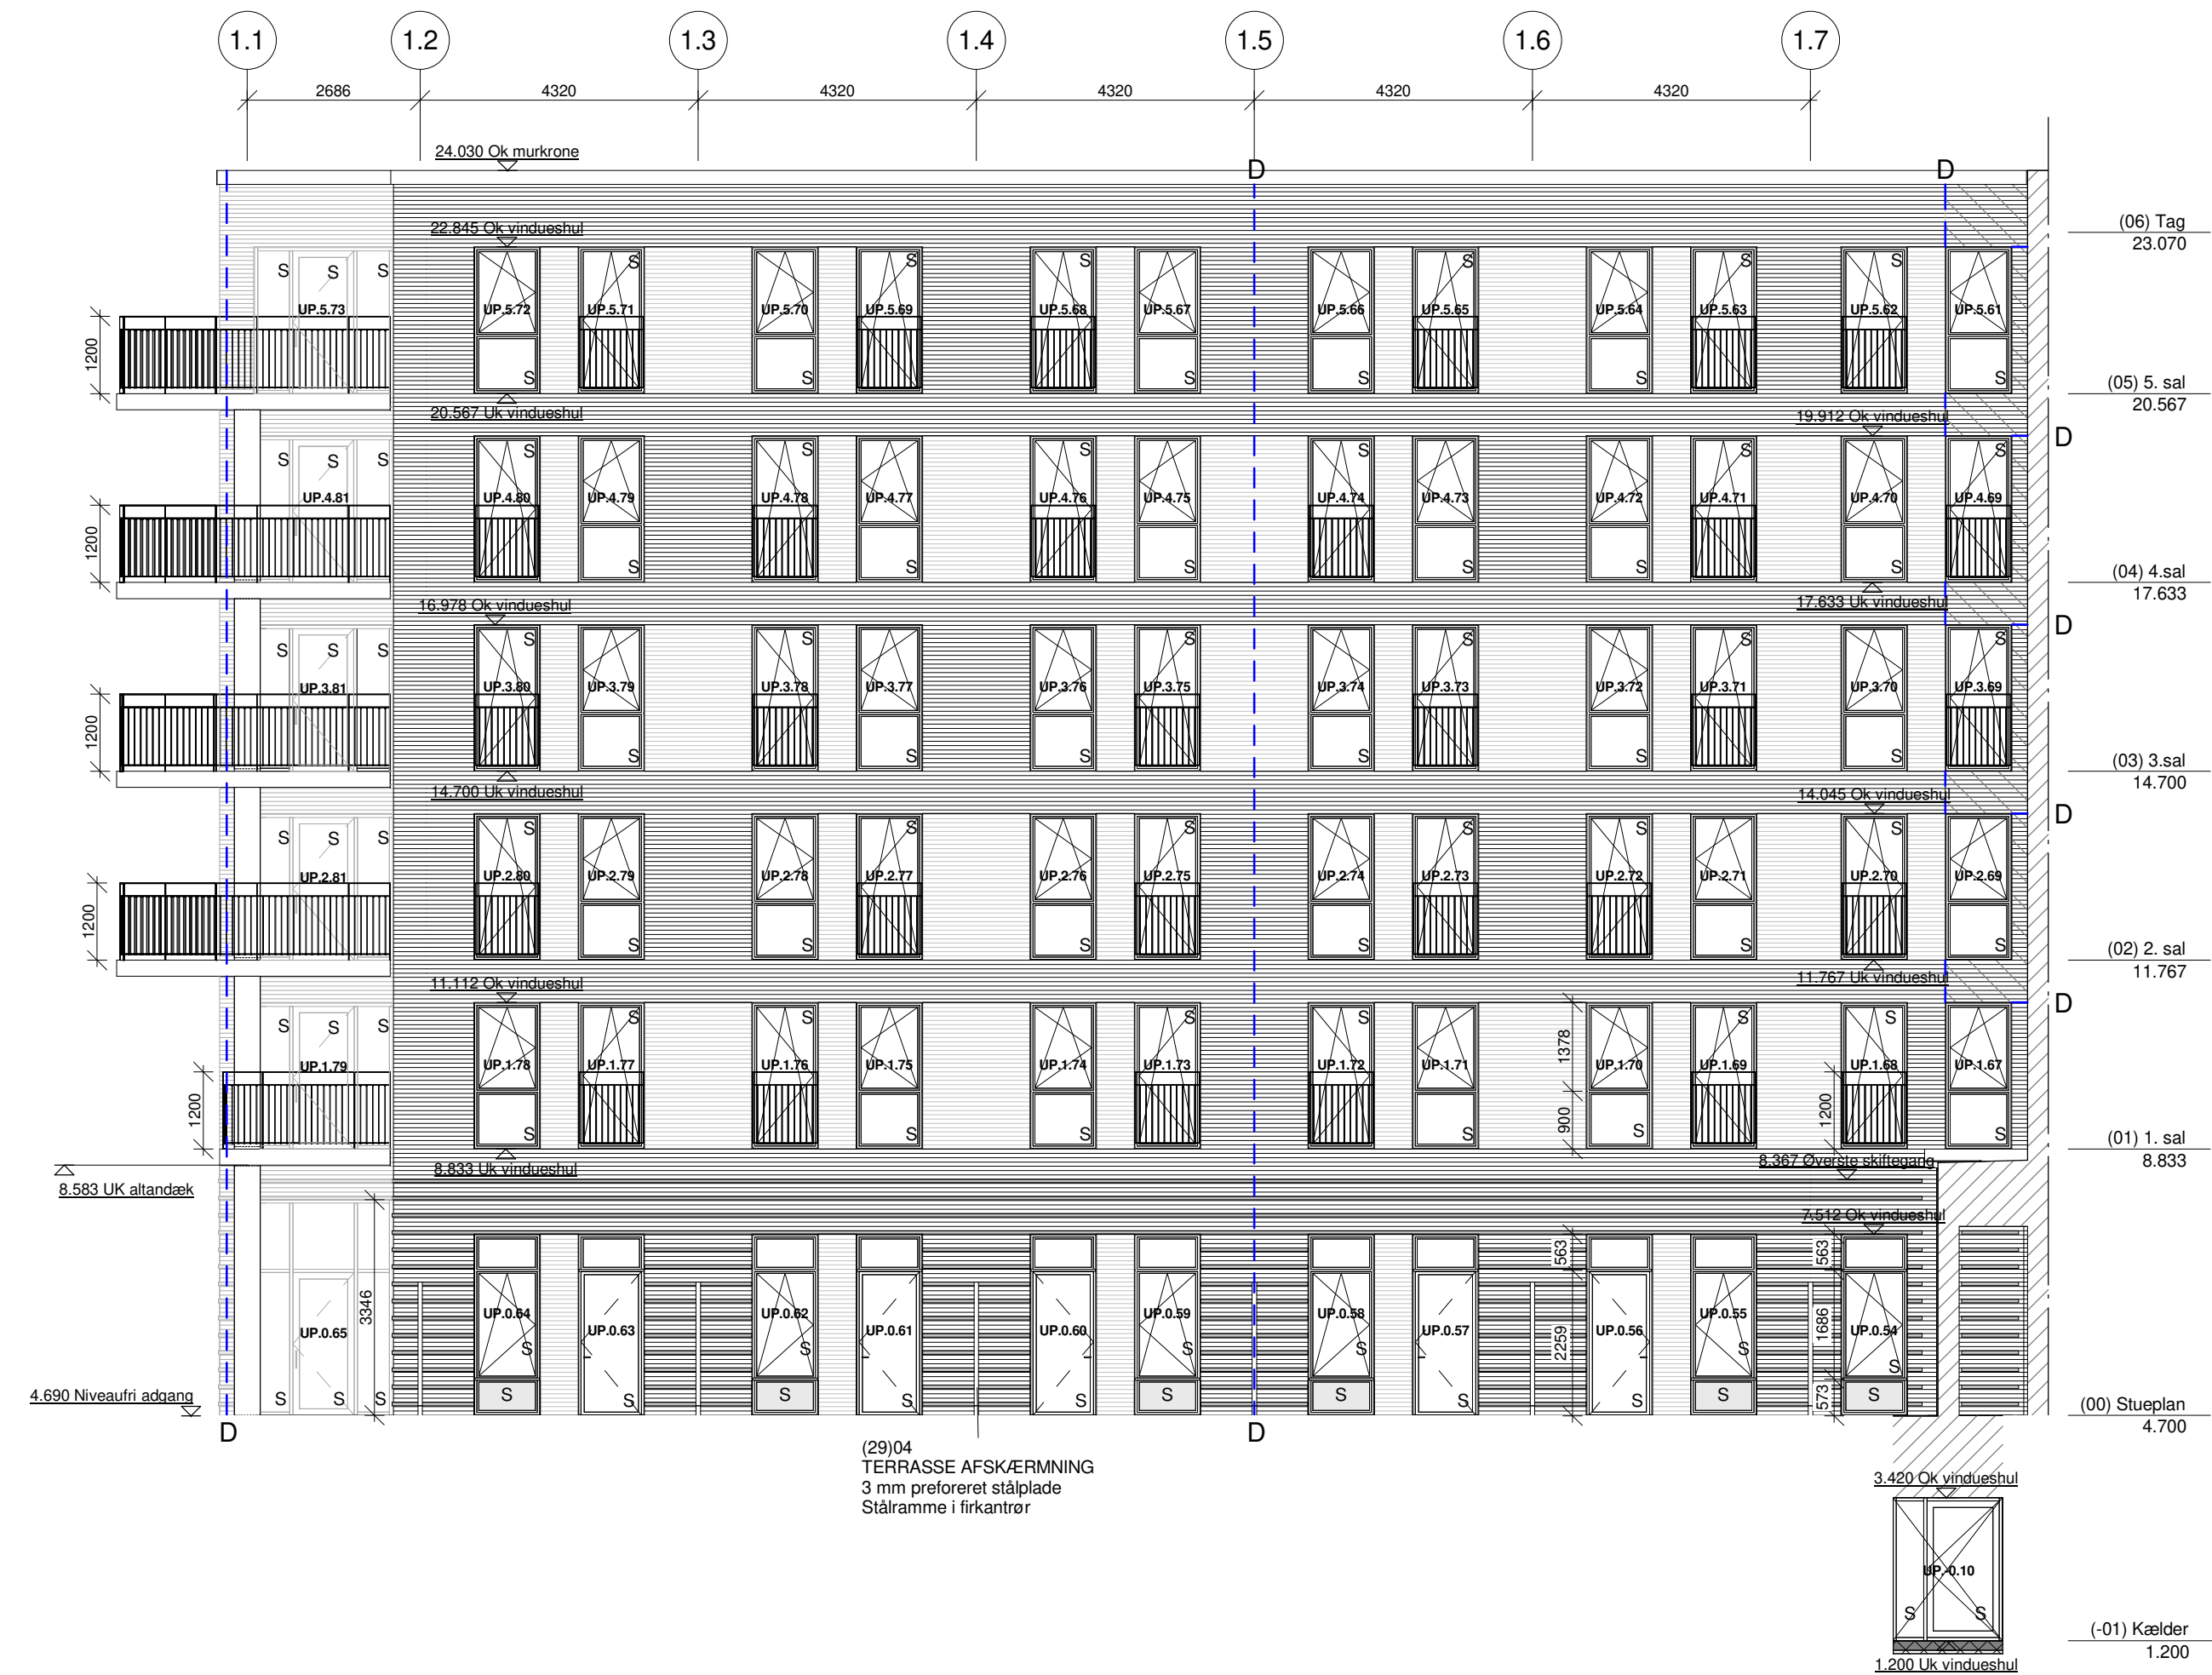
1.1 1.2 1.3 1.4 1.5 1.6 1.7

2686 4320 4320 4320 4320 4320

24.030 Ok murkrone

D D

22.845 Ok vindueshul

(06) Tag
23.070

S S S
UP.5.73
UP.5.72 UP.5.71 UP.5.70 UP.5.69 UP.5.68 UP.5.67 UP.5.66 UP.5.65 UP.5.64 UP.5.63 UP.5.62 UP.5.61
S S S S S S S S S S S S

1200

(05) 5. sal
20.567

20.567 Uk vindueshul
19.912 Ok vindueshul

D

S S S
UP.4.81
UP.4.80 UP.4.79 UP.4.78 UP.4.77 UP.4.76 UP.4.75 UP.4.74 UP.4.73 UP.4.72 UP.4.71 UP.4.70 UP.4.69

1200

(04) 4.sal
17.633

16.978 Ok vindueshul
17.633 Uk vindueshul

D

S S S
UP.3.81
UP.3.80 UP.3.79 UP.3.78 UP.3.77 UP.3.76 UP.3.75 UP.3.74 UP.3.73 UP.3.72 UP.3.71 UP.3.70 UP.3.69

1200

(03) 3.sal
14.700

14.700 Uk vindueshul
14.045 Ok vindueshul

D

S S S
UP.2.81
UP.2.80 UP.2.79 UP.2.78 UP.2.77 UP.2.76 UP.2.75 UP.2.74 UP.2.73 UP.2.72 UP.2.71 UP.2.70 UP.2.69

1200

(02) 2. sal
11.767

11.112 Ok vindueshul
11.767 Uk vindueshul

D

S S S
UP.1.79
UP.1.78 UP.1.77 UP.1.76 UP.1.75 UP.1.74 UP.1.73 UP.1.72 UP.1.71 UP.1.70 UP.1.69 UP.1.68 UP.1.67

1378
900
1200
1200

(01) 1. sal
8.833

8.583 UK altandæk
8.833 Uk vindueshul
8.367 Øverste skiftegang
7.512 Ok vindueshul

563
563
2259
1686
573
3346

UP.0.65 UP.0.64 UP.0.63 UP.0.62 UP.0.61 UP.0.60 UP.0.59 UP.0.58 UP.0.57 UP.0.56 UP.0.55 UP.0.54
S S S S S S S S S S S S

4.690 Niveaufri adgang

(00) Stueplan
4.700

D D

(29)04
TERRASSE AFSKÆRMNING
3 mm preforeret stålplade
Stålramme i firkantrør

3.420 Ok vindueshul
UP.-0.10
S S
1.200 Uk vindueshul

(-01) Kælder
1.200